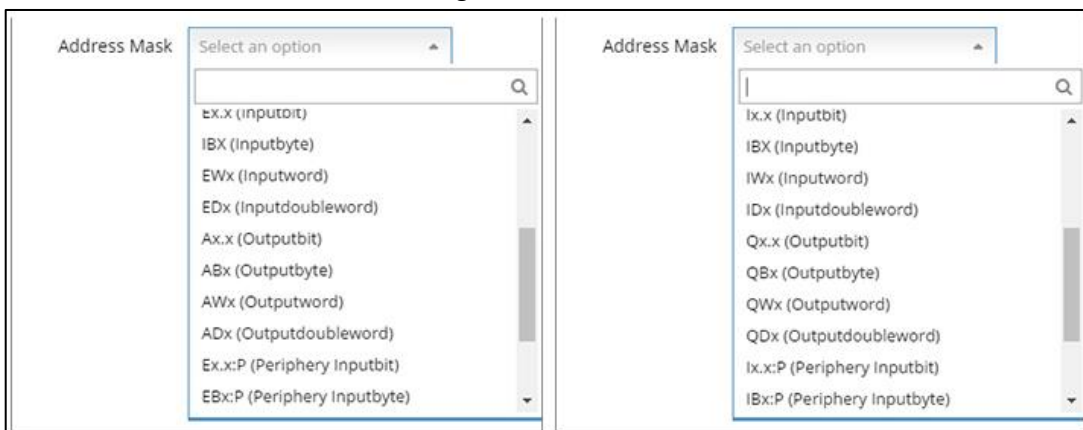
Address Mask
Select an option

Ex.x (Inputbit)
IBX (Inputbyte)
EWx (Inputword)
EDx (Inputdoubleword)
Ax.x (Outputbit)
ABx (Outputbyte)
AWx (Outputword)
ADx (Outputdoubleword)
Ex.x:P (Periphery Inputbit)
EBx:P (Periphery Inputbyte)

Address Mask
Select an option

Ix.x (Inputbit)
IBX (Inputbyte)
IWx (Inputword)
IDx (Inputdoubleword)
Qx.x (Outputbit)
QBx (Outputbyte)
QWx (Outputword)
QDx (Outputdoubleword)
Ix.x:P (Periphery Inputbit)
IBx:P (Periphery Inputbyte)